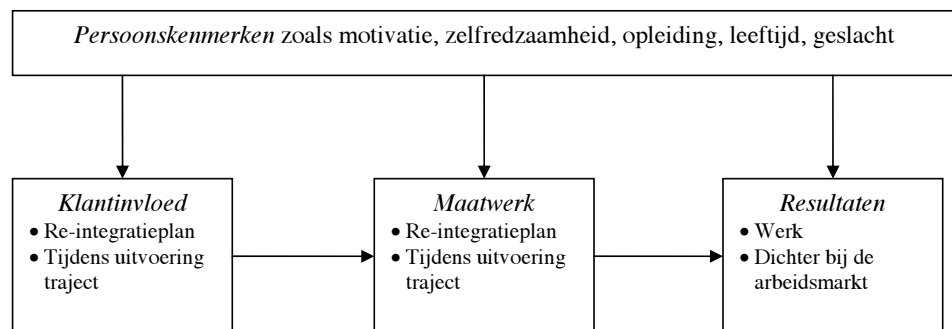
*Persoonskenmerken* zoals motivatie, zelfredzaamheid, opleiding, leeftijd, geslacht

*Klantinvloed*
• Re-integratieplan
• Tijdens uitvoering traject

*Maatwerk*
• Re-integratieplan
• Tijdens uitvoering traject

*Resultaten*
• Werk
• Dichter bij de arbeidsmarkt